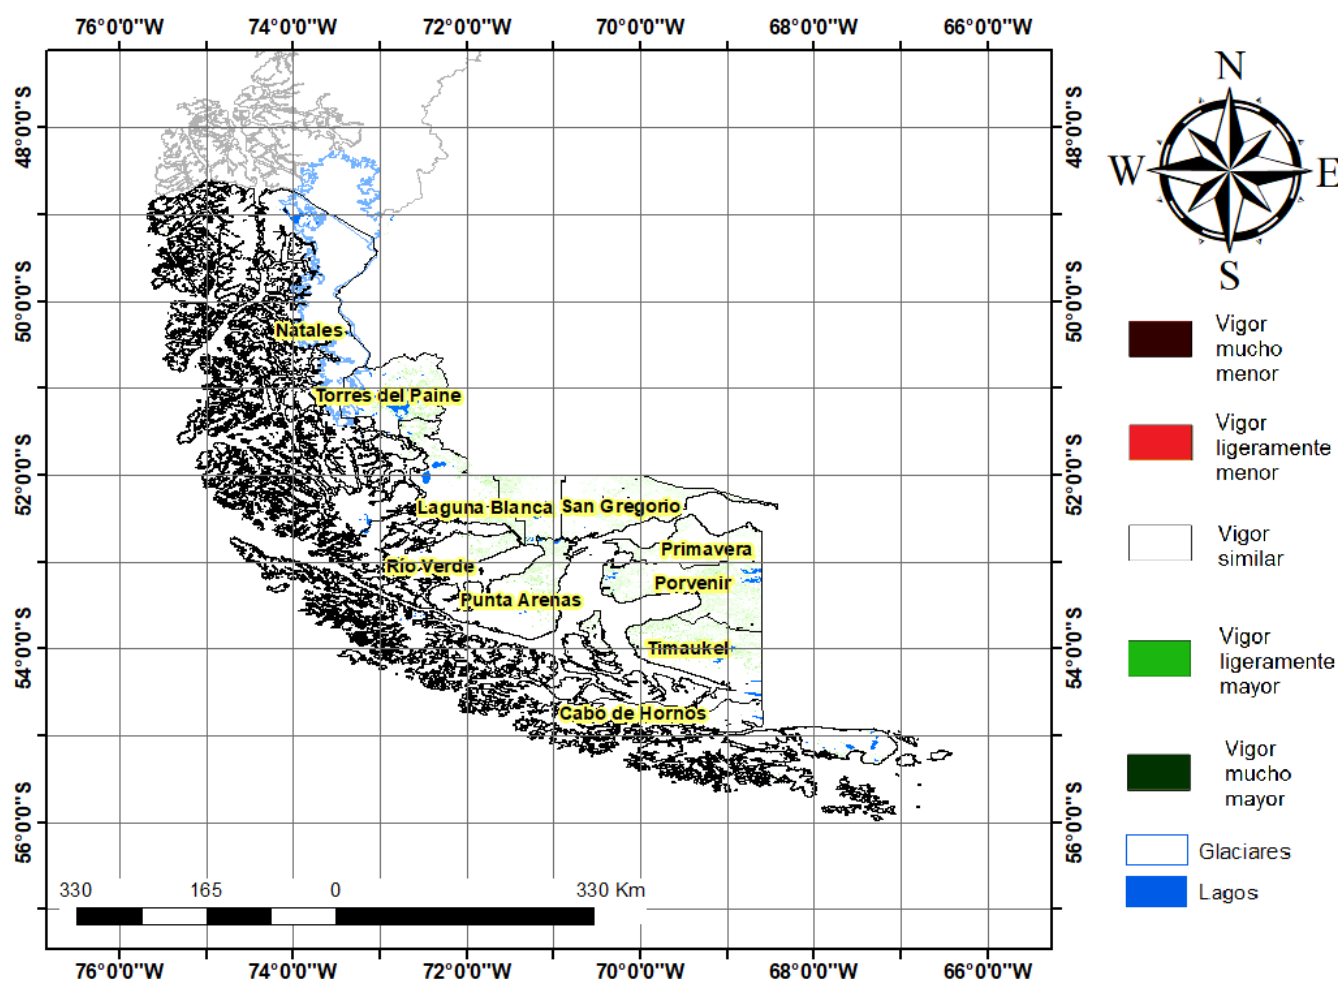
76°0'0"W 74°0'0"W 72°0'0"W 70°0'0"W 68°0'0"W 66°0'0"W

48°0'0"S
50°0'0"S
52°0'0"S
54°0'0"S
56°0'0"S

Natales
Torres del Paine
Laguna Blanca
San Gregorio
Primavera
Río Verde
Porvenir
Punta Arenas
Timaukel
Cabo de Hornos

330 165 0 330 Km

76°0'0"W 74°0'0"W 72°0'0"W 70°0'0"W 68°0'0"W 66°0'0"W

48°0'0"S
50°0'0"S
52°0'0"S
54°0'0"S
56°0'0"S

N
W
E
S

Vigor mucho menor
Vigor ligeramente menor
Vigor similar
Vigor ligeramente mayor
Vigor mucho mayor
Glaciares
Lagos